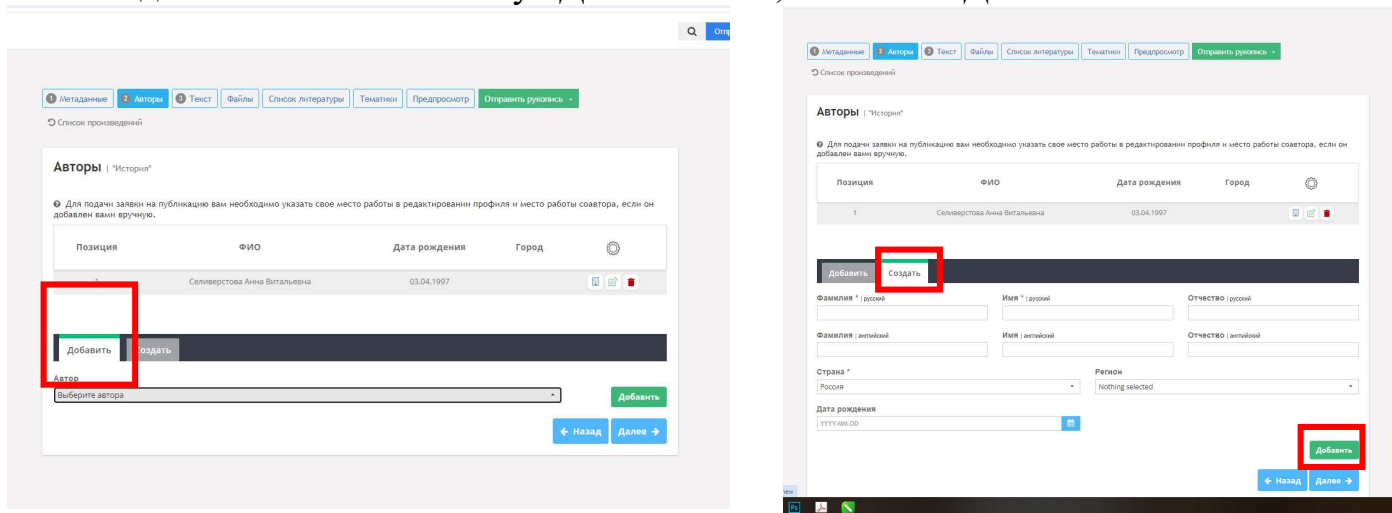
Отп

1 Метаданные 2 Авторы 3 Текст Файлы Список литературы Тематики Предпросмотр Отправить рукопись

Список произведений

Авторы | "История"

Для подачи заявки на публикацию вам необходимо указать свое место работы в редактировании профиля и место работы соавтора, если он добавлен вами вручную.

| Позиция | ФИО | Дата рождения | Город |
|---|---|---|---|
| 1 | Селиверстова Анна Витальевна | 03.04.1997 | |

Добавить Создать

Автор

Выберите автора

Добавить

← Назад Далее →

1 Метаданные 2 Авторы 3 Текст Файлы Список литературы Тематики Предпросмотр Отправить рукопись

Список произведений

Авторы | "История"

Для подачи заявки на публикацию вам необходимо указать свое место работы в редактировании профиля и место работы соавтора, если он добавлен вами вручную.

| Позиция | ФИО | Дата рождения | Город |
|---|---|---|---|
| 1 | Селиверстова Анна Витальевна | 03.04.1997 | |

Добавить Создать

Фамилия * | русский Имя * | русский Отчество | русский

Фамилия | английский Имя | английский Отчество | английский

Страна * Регион

Россия Nothing selected

Дата рождения

YYYY-MM-DD

Добавить

← Назад Далее →